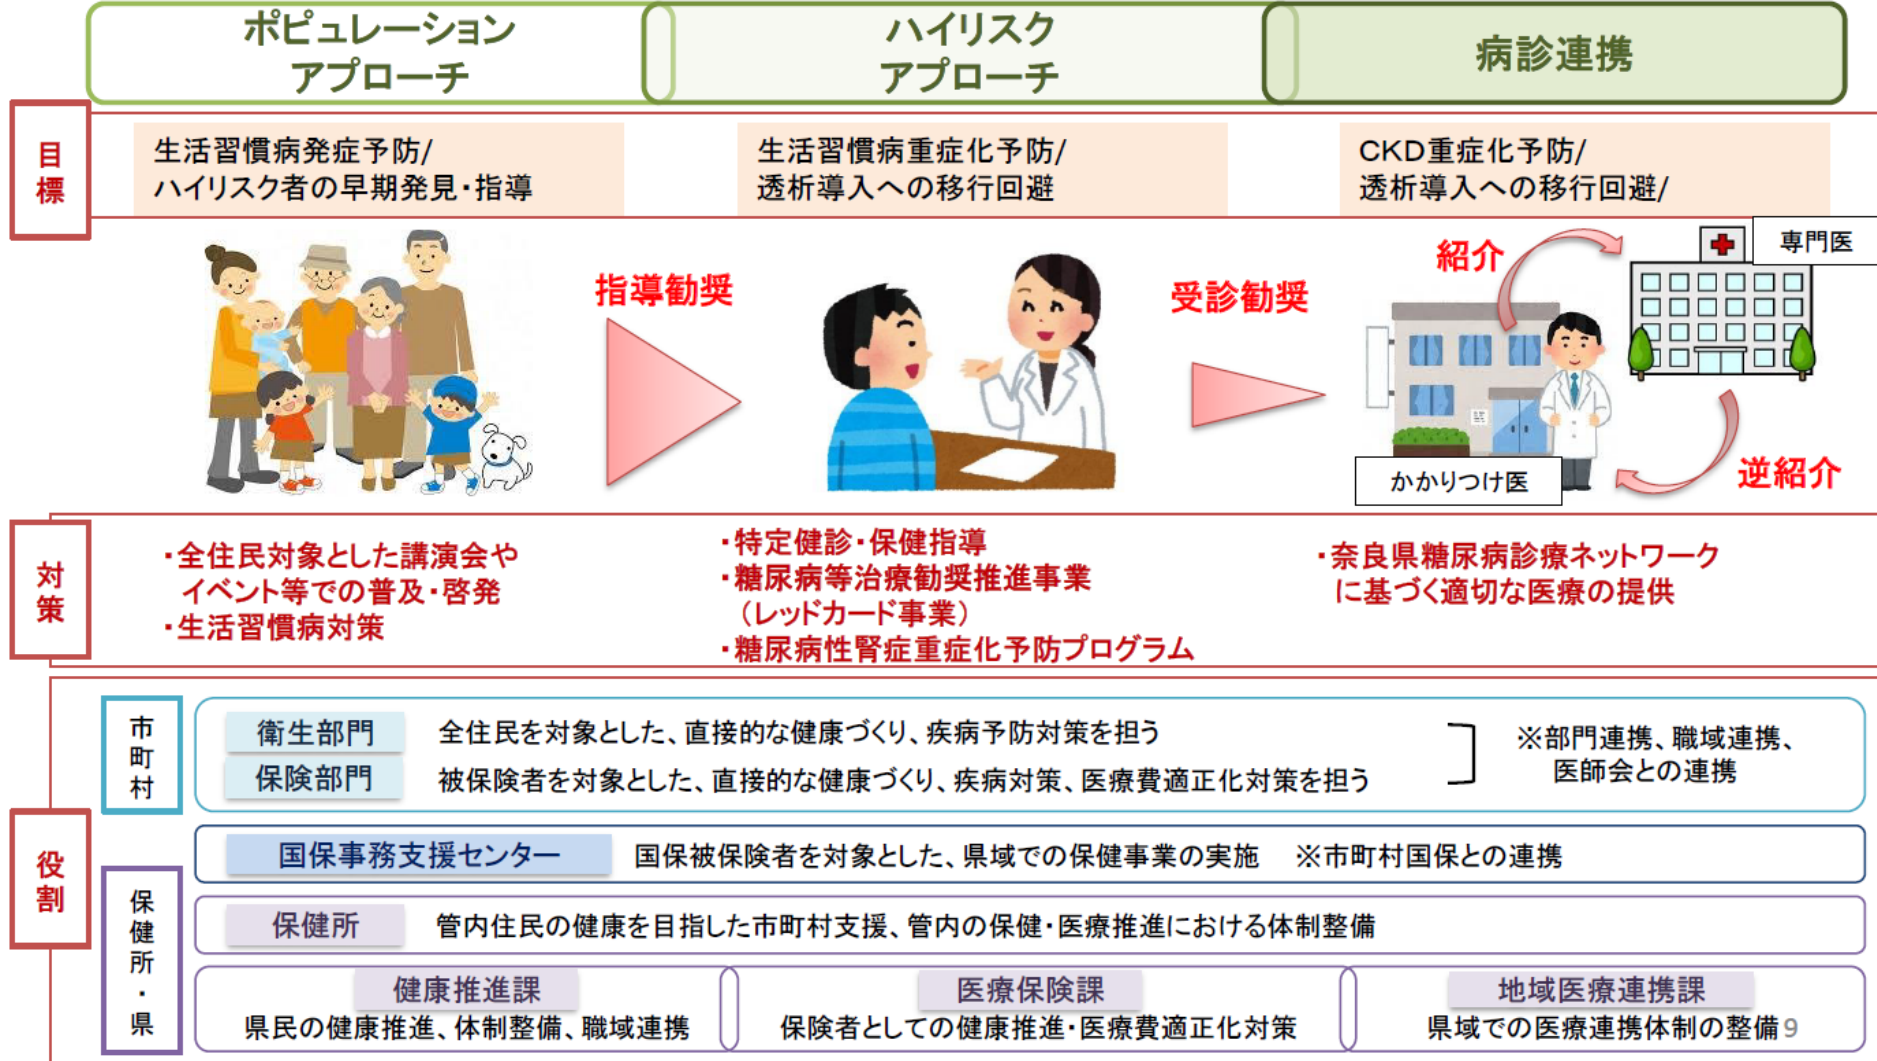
ポピュレーション
アプローチ

ハイリスク
アプローチ

病診連携

目標

生活習慣病発症予防/
ハイリスク者の早期発見・指導

生活習慣病重症化予防/
透析導入への移行回避

CKD重症化予防/
透析導入への移行回避/

指導勧奨

受診勧奨

紹介

専門医

かかりつけ医

逆紹介

対策

・全住民対象とした講演会やイベント等での普及・啓発
・生活習慣病対策

・特定健診・保健指導
・糖尿病等治療勧奨推進事業（レッドカード事業）
・糖尿病性腎症重症化予防プログラム

・奈良県糖尿病診療ネットワークに基づく適切な医療の提供

役割

市町村

衛生部門　全住民を対象とした、直接的な健康づくり、疾病予防対策を担う

保険部門　被保険者を対象とした、直接的な健康づくり、疾病対策、医療費適正化対策を担う

※部門連携、職域連携、医師会との連携

保健所・県

国保事務支援センター　国保被保険者を対象とした、県域での保健事業の実施　※市町村国保との連携

保健所　管内住民の健康を目指した市町村支援、管内の保健・医療推進における体制整備

健康推進課
県民の健康推進、体制整備、職域連携

医療保険課
保険者としての健康推進・医療費適正化対策

地域医療連携課
県域での医療連携体制の整備

9